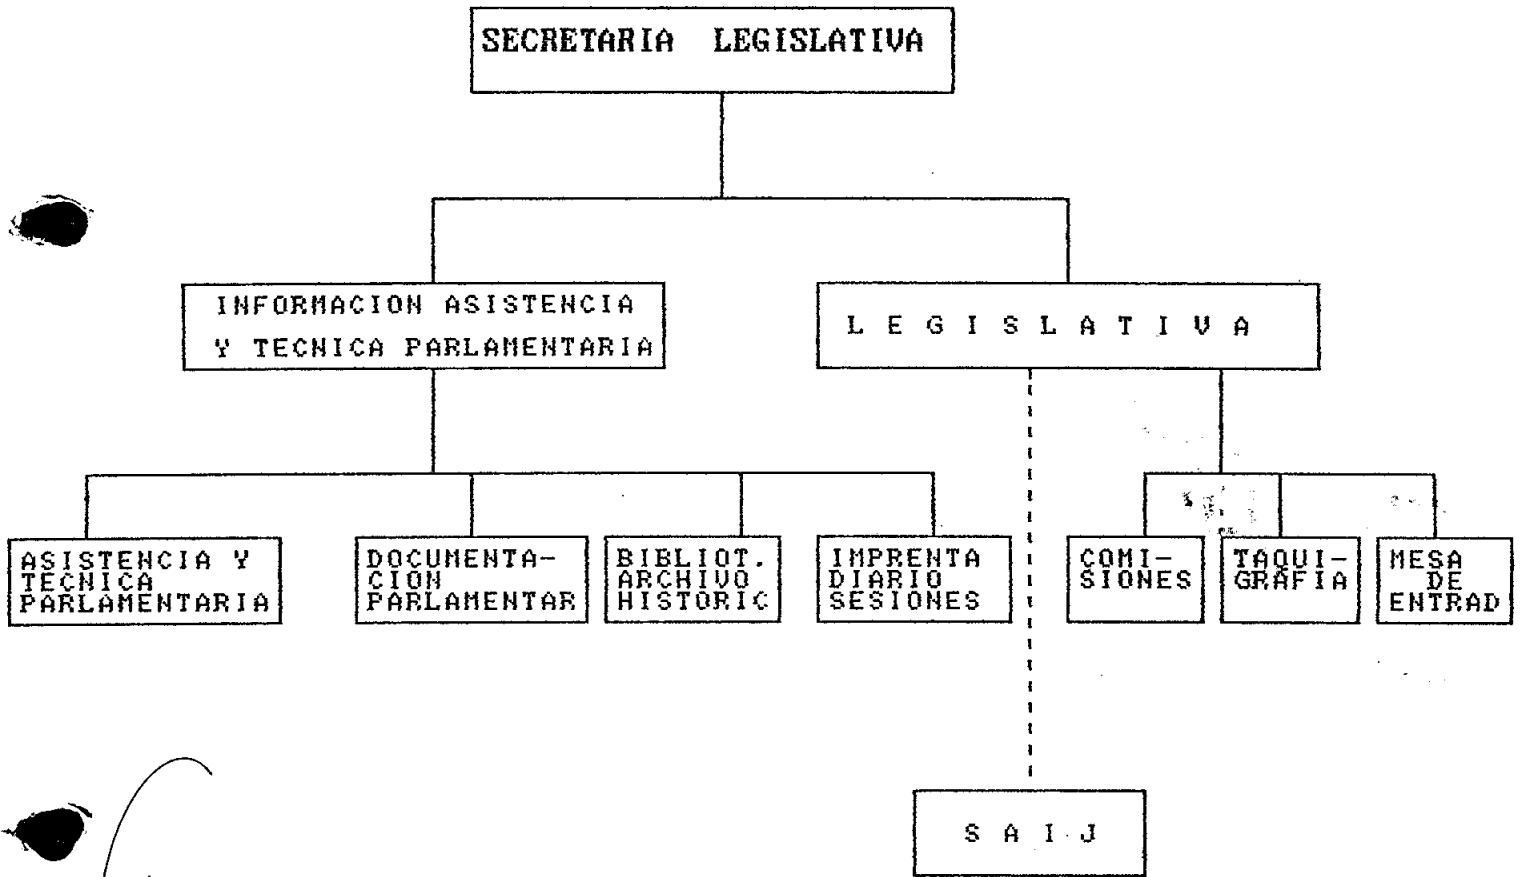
SECRETARIA LEGISLATIVA

INFORMACION ASISTENCIA Y TECNICA PARLAMENTARIA

L E G I S L A T I V A

ASISTENCIA Y TECNICA PARLAMENTARIA

DOCUMENTACION PARLAMENTAR

BIBLIOT. ARCHIVO HISTORIC

IMPRENTA DIARIO SESIONES

COMISIONES

TAQUIGRAFIA

MESA DE ENTRAD

S A I J